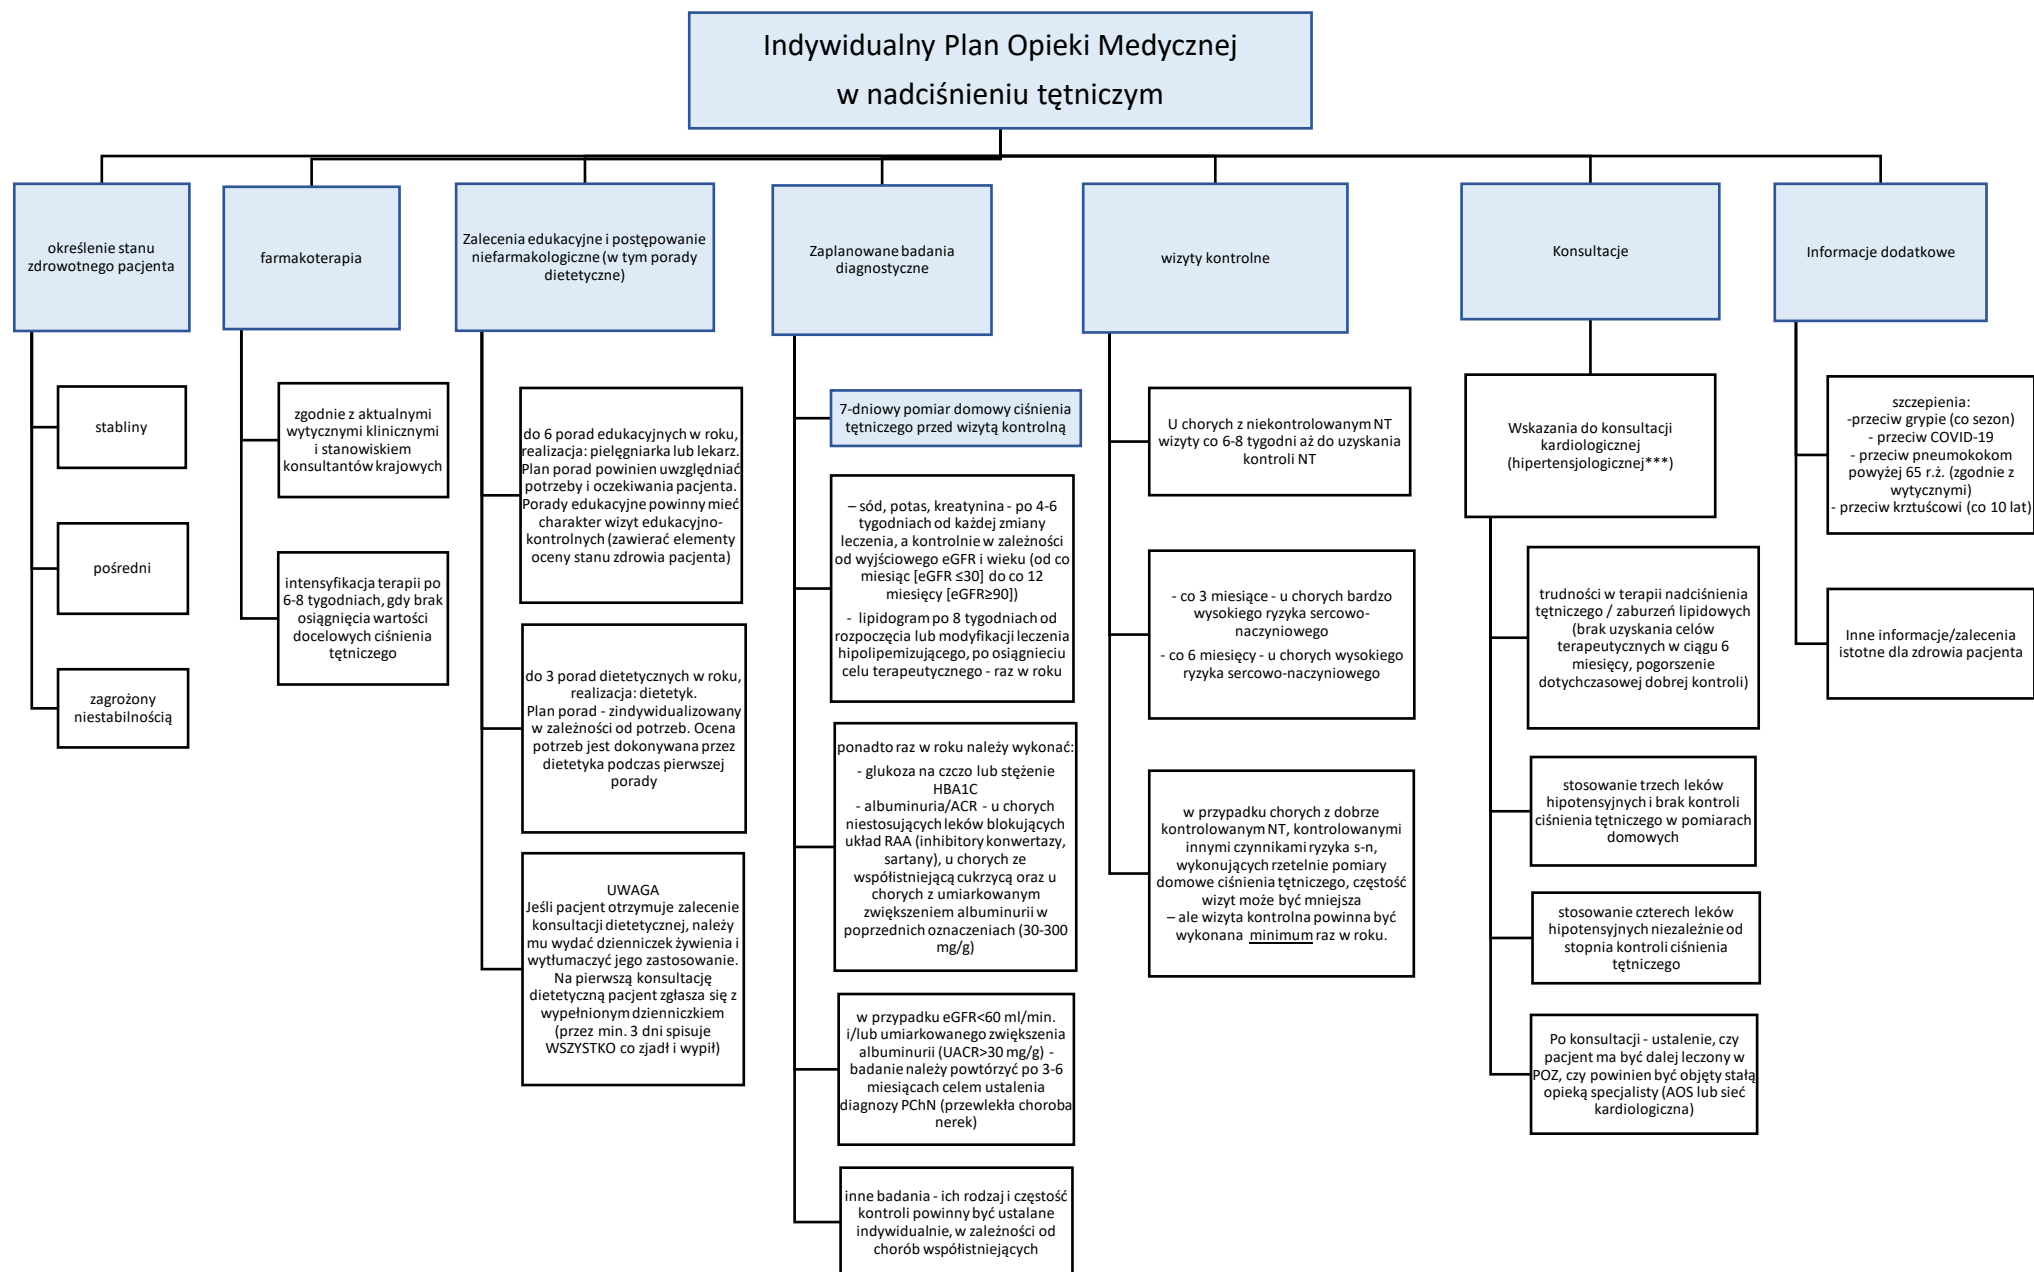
Indywidualny Plan Opieki Medycznej
w nadciśnieniu tętniczym

określenie stanu zdrowotnego pacjenta

stabliny

pośredni

zagrożony niestabilnością

farmakoterapia

zgodnie z aktualnymi wytycznymi klinicznymi i stanowiskiem konsultantów krajowych

intensyfikacja terapii po 6-8 tygodniach, gdy brak osiągnięcia wartości docelowych ciśnienia tętniczego

Zalecenia edukacyjne i postępowanie niefarmakologiczne (w tym porady dietetyczne)

do 6 porad edukacyjnych w roku, realizacja: pielęgniarka lub lekarz. Plan porad powinien uwzględniać potrzeby i oczekiwania pacjenta. Porady edukacyjne powinny mieć charakter wizyt edukacyjno-kontrolnych (zawierać elementy oceny stanu zdrowia pacjenta)

do 3 porad dietetycznych w roku, realizacja: dietetyk. Plan porad - zindywidualizowany w zależności od potrzeb. Ocena potrzeb jest dokonywana przez dietetyka podczas pierwszej porady

UWAGA
Jeśli pacjent otrzymuje zalecenie konsultacji dietetycznej, należy mu wydać dzienniczek żywienia i wytłumaczyć jego zastosowanie. Na pierwszą konsultację dietetyczną pacjent zgłasza się z wypełnionym dzienniczkiem (przez min. 3 dni spisuje WSZYSTKO co zjadł i wypił)

Zaplanowane badania diagnostyczne

7-dniowy pomiar domowy ciśnienia tętniczego przed wizytą kontrolną

– sód, potas, kreatynina - po 4-6 tygodniach od każdej zmiany leczenia, a kontrolnie w zależności od wyjściowego eGFR i wieku (od co miesiąc [eGFR ≤30] do co 12 miesięcy [eGFR≥90])
- lipidogram po 8 tygodniach od rozpoczęcia lub modyfikacji leczenia hipolipemizującego, po osiągnieciu celu terapeutycznego - raz w roku

ponadto raz w roku należy wykonać:
- glukoza na czczo lub stężenie HBA1C
- albuminuria/ACR - u chorych niestosujących leków blokujących układ RAA (inhibitory konwertazy, sartany), u chorych ze współistniejącą cukrzycą oraz u chorych z umiarkowanym zwiększeniem albuminurii w poprzednich oznaczeniach (30-300 mg/g)

w przypadku eGFR<60 ml/min. i/lub umiarkowanego zwiększenia albuminurii (UACR>30 mg/g) - badanie należy powtórzyć po 3-6 miesiącach celem ustalenia diagnozy PChN (przewlekła choroba nerek)

inne badania - ich rodzaj i częstość kontroli powinny być ustalane indywidualnie, w zależności od chorób współistniejących

wizyty kontrolne

U chorych z niekontrolowanym NT wizyty co 6-8 tygodni aż do uzyskania kontroli NT

- co 3 miesiące - u chorych bardzo wysokiego ryzyka sercowo-naczyniowego
- co 6 miesięcy - u chorych wysokiego ryzyka sercowo-naczyniowego

w przypadku chorych z dobrze kontrolowanym NT, kontrolowanymi innymi czynnikami ryzyka s-n, wykonujących rzetelnie pomiary domowe ciśnienia tętniczego, częstość wizyt może być mniejsza
– ale wizyta kontrolna powinna być wykonana minimum raz w roku.

Konsultacje

Wskazania do konsultacji kardiologicznej (hipertensjologicznej***)

trudności w terapii nadciśnienia tętniczego / zaburzeń lipidowych (brak uzyskania celów terapeutycznych w ciągu 6 miesięcy, pogorszenie dotychczasowej dobrej kontroli)

stosowanie trzech leków hipotensyjnych i brak kontroli ciśnienia tętniczego w pomiarach domowych

stosowanie czterech leków hipotensyjnych niezależnie od stopnia kontroli ciśnienia tętniczego

Po konsultacji - ustalenie, czy pacjent ma być dalej leczony w POZ, czy powinien być objęty stałą opieką specjalisty (AOS lub sieć kardiologiczna)

Informacje dodatkowe

szczepienia:
-przeciw grypie (co sezon)
- przeciw COVID-19
- przeciw pneumokokom powyżej 65 r.ż. (zgodnie z wytycznymi)
- przeciw krztuścowi (co 10 lat)

Inne informacje/zalecenia istotne dla zdrowia pacjenta